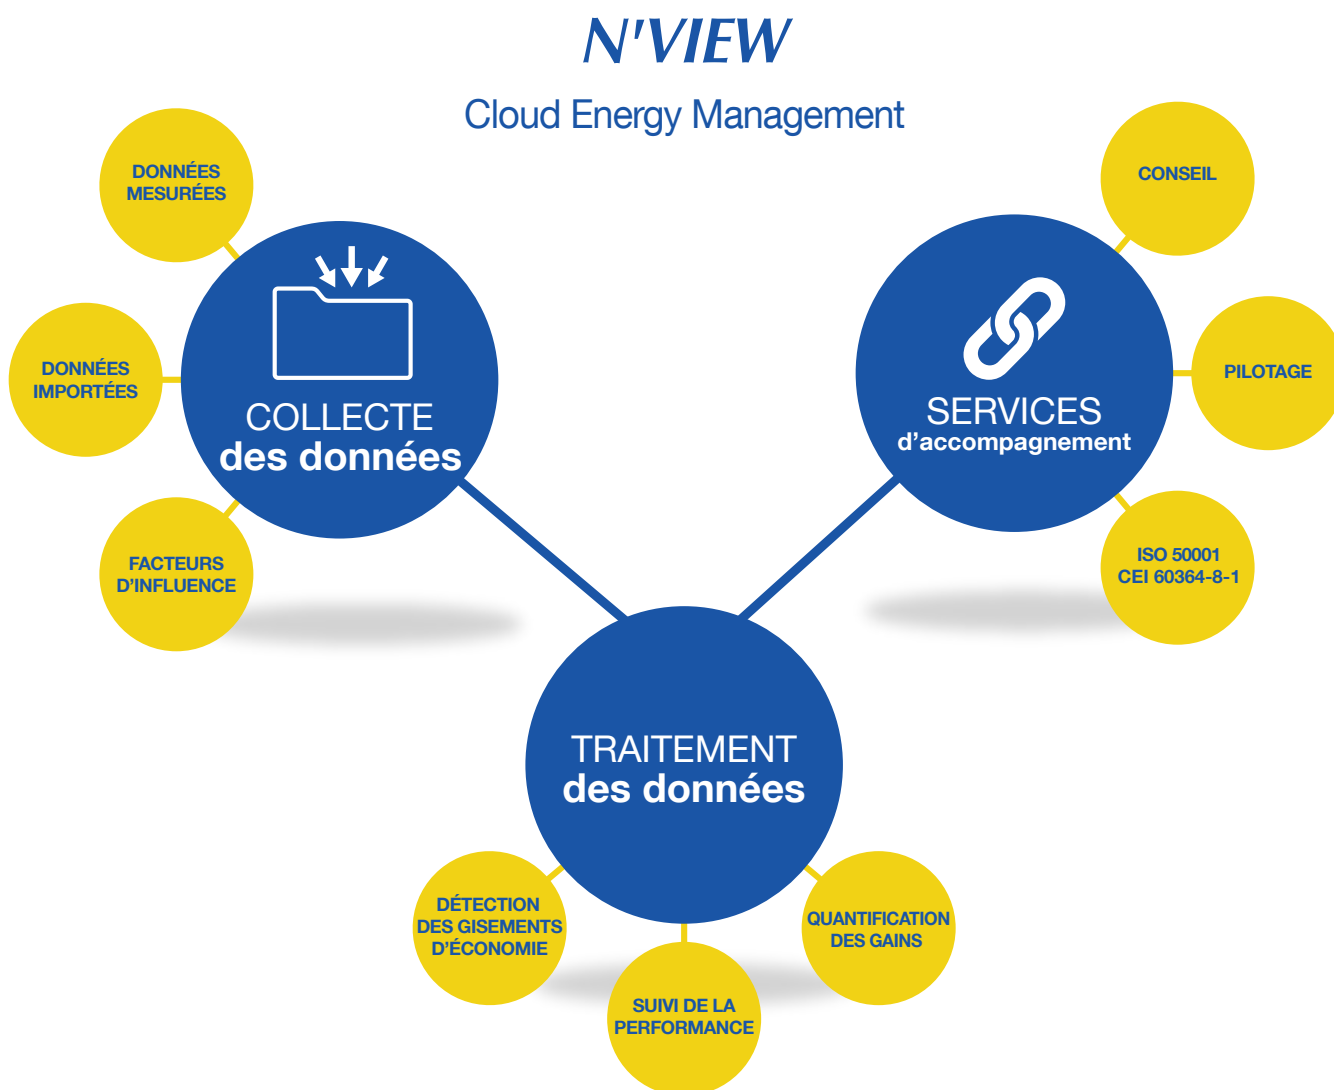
N'VIEW

Cloud Energy Management

DONNÉES MESURÉES

DONNÉES IMPORTÉES

FACTEURS D'INFLUENCE

COLLECTE des données

SERVICES d'accompagnement

CONSEIL

PILOTAGE

ISO 50001 CEI 60364-8-1

TRAITEMENT des données

DÉTECTION DES GISEMENTS D'ÉCONOMIE

SUIVI DE LA PERFORMANCE

QUANTIFICATION DES GAINS